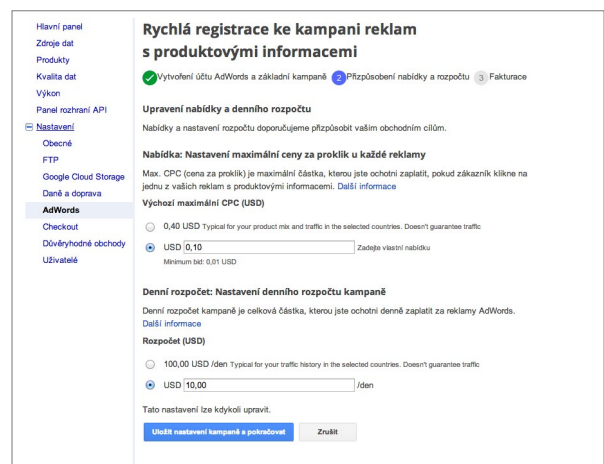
Hlavní panel
Zdroje dat
Produkty
Kvalita dat
Výkon
Panel rozhraní API
Nastavení
Obecné
FTP
Google Cloud Storage
Daně a doprava
AdWords
Checkout
Důvěryhodné obchody
Uživatelé

Rychlá registrace ke kampani reklam s produktovými informacemi

Vytvoření účtu AdWords a základní kampaně 2 Přizpůsobení nabídky a rozpočtu 3 Fakturace

Upravení nabídky a denního rozpočtu

Nabídku a nastavení rozpočtu doporučujeme přizpůsobit vašim obchodním cílům.

Nabídka: Nastavení maximální ceny za proklik u každé reklamy

Max. CPC (cena za proklik) je maximální částka, kterou jste ochotni zaplatit, pokud zákazník klikne na jednu z vašich reklam s produktovými informacemi. Další informace

Výchozí maximální CPC (USD)

0,40 USD Typical for your product mix and traffic in the selected countries. Doesn't guarantee traffic

USD 0,10 Zadejte vlastní nabídku
Minimum bid: 0,01 USD

Denní rozpočet: Nastavení denního rozpočtu kampaně

Denní rozpočet kampaně je celková částka, kterou jste ochotni denně zaplatit za reklamy AdWords. Další informace

Rozpočet (USD)

100,00 USD /den Typical for your traffic history in the selected countries. Doesn't guarantee traffic

USD 10,00 /den

Tato nastavení lze kdykoli upravit.

Uložit nastavení kampaně a pokračovat
Zrušit